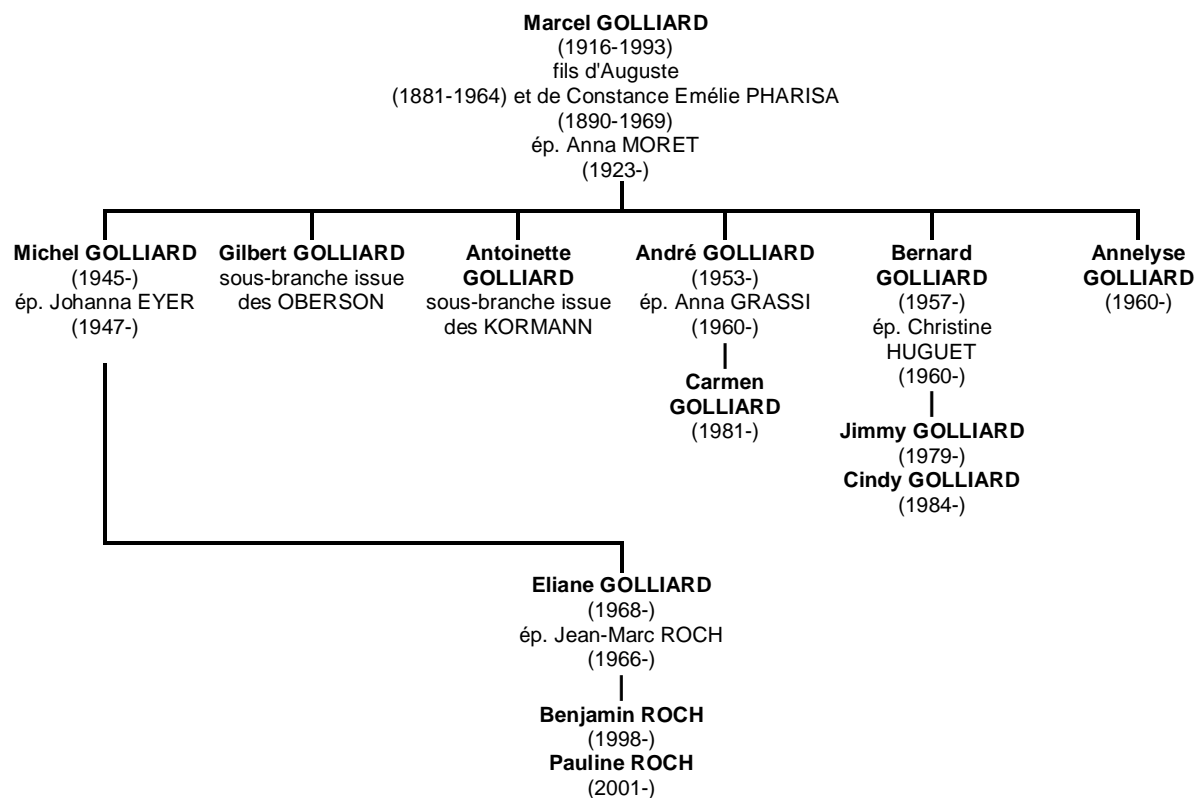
Marcel GOLLIARD
(1916-1993)
fils d'Auguste
(1881-1964) et de Constance Emélie PHARISA
(1890-1969)
ép. Anna MORET
(1923-)

Michel GOLLIARD
(1945-)
ép. Johanna EYER
(1947-)

Gilbert GOLLIARD
sous-branche issue des OBERSON

Antoinette GOLLIARD
sous-branche issue des KORMANN

André GOLLIARD
(1953-)
ép. Anna GRASSI
(1960-)

Carmen GOLLIARD
(1981-)

Bernard GOLLIARD
(1957-)
ép. Christine HUGUET
(1960-)

Jimmy GOLLIARD
(1979-)
Cindy GOLLIARD
(1984-)

Annelyse GOLLIARD
(1960-)

Eliane GOLLIARD
(1968-)
ép. Jean-Marc ROCH
(1966-)

Benjamin ROCH
(1998-)
Pauline ROCH
(2001-)